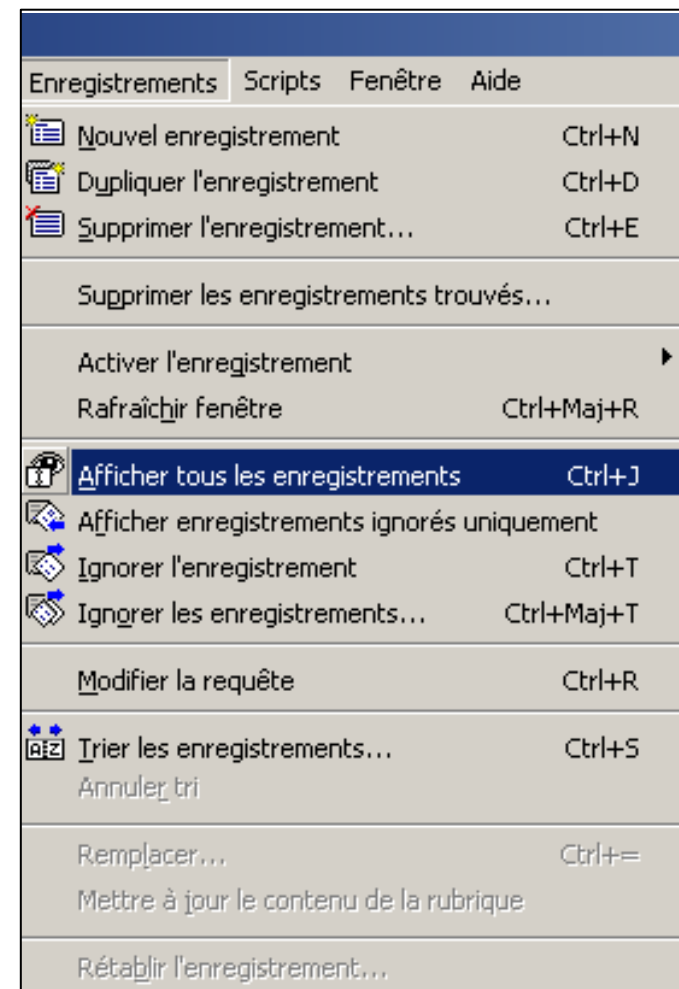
Enregistrements Scripts Fenêtre Aide

Nouvel enregistrement Ctrl+N
Dupliquer l'enregistrement Ctrl+D
Supprimer l'enregistrement... Ctrl+E

Supprimer les enregistrements trouvés...

Activer l'enregistrement
Rafraîchir fenêtre Ctrl+Maj+R

Afficher tous les enregistrements Ctrl+J
Afficher enregistrements ignorés uniquement
Ignorer l'enregistrement Ctrl+T
Ignorer les enregistrements... Ctrl+Maj+T

Modifier la requête Ctrl+R

Trier les enregistrements... Ctrl+S
Annuler tri

Remplacer... Ctrl+=
Mettre à jour le contenu de la rubrique

Rétablir l'enregistrement...